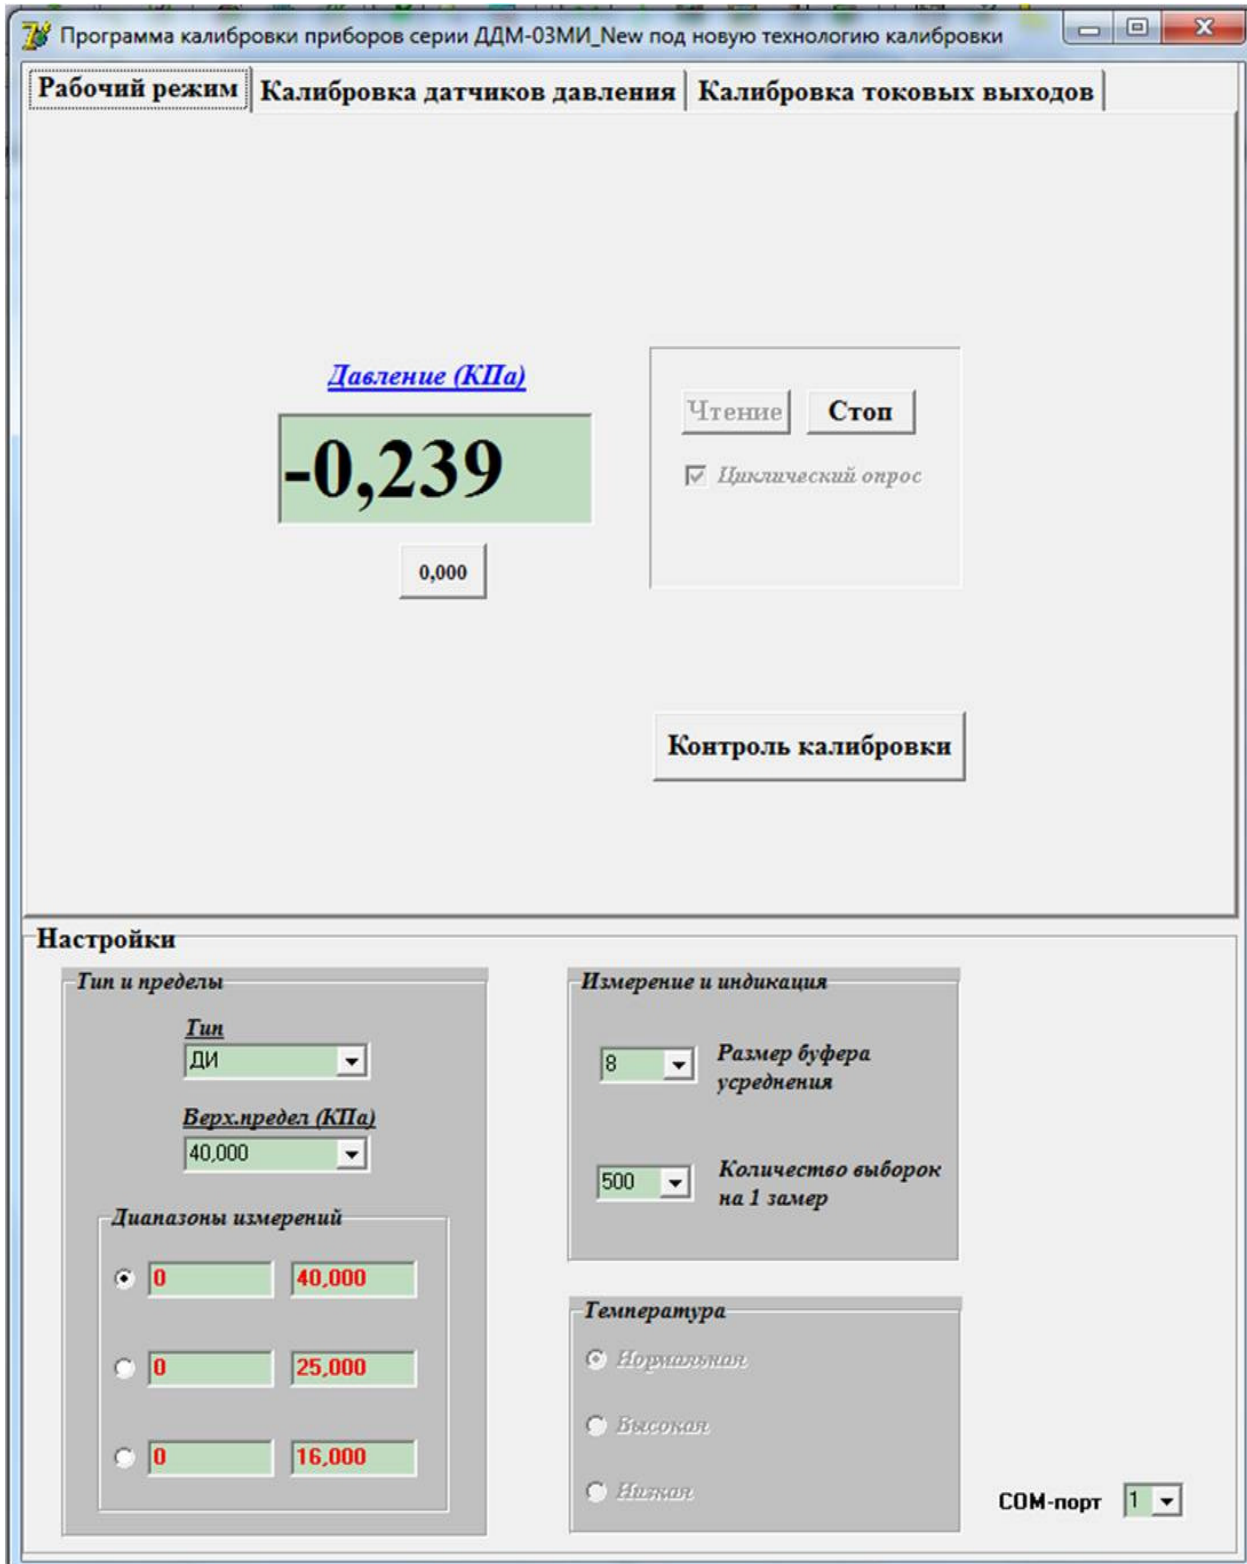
Программа калибровки приборов серии ДДМ-03МИ_New под новую технологию калибровки

Рабочий режим | Калибровка датчиков давления | Калибровка токовых выходов

Давление (КПа)

-0,239

0,000

Чтение Стоп

Циклический опрос

Контроль калибровки

Настройки

Тип и пределы

Тип
ДИ

Верх.предел (КПа)
40,000

Диапазоны измерений

| 0 | 40,000 |
|---|---|
| 0 | 25,000 |
| 0 | 16,000 |

Измерение и индикация

8 Размер буфера усреднения

500 Количество выборок на 1 замер

Температура

Нормальная

Высокая

Низкая

COM-порт 1